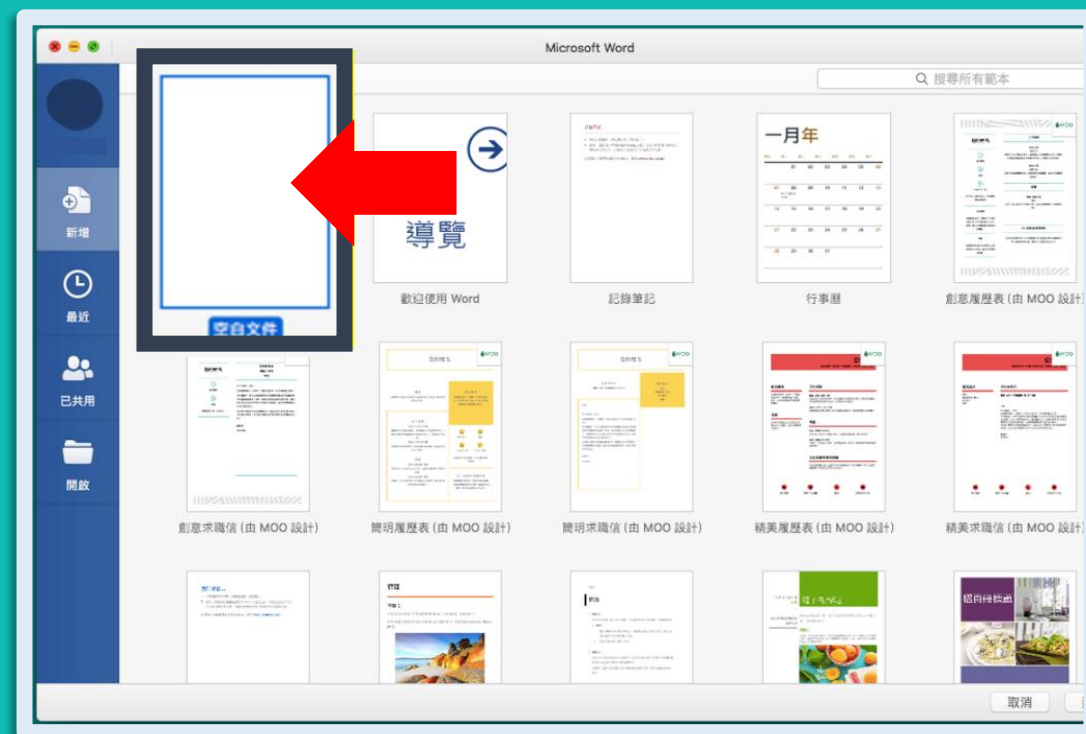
Microsoft Word

搜尋所有範本

新增

最近

已共用

開啟

空白文件

導覽

歡迎使用 Word

記錄筆記

一月年

行事曆

創意履歷表 (由 MOO 設計)

創意求職信 (由 MOO 設計)

簡明履歷表 (由 MOO 設計)

簡明求職信 (由 MOO 設計)

精美履歷表 (由 MOO 設計)

精美求職信 (由 MOO 設計)

取消